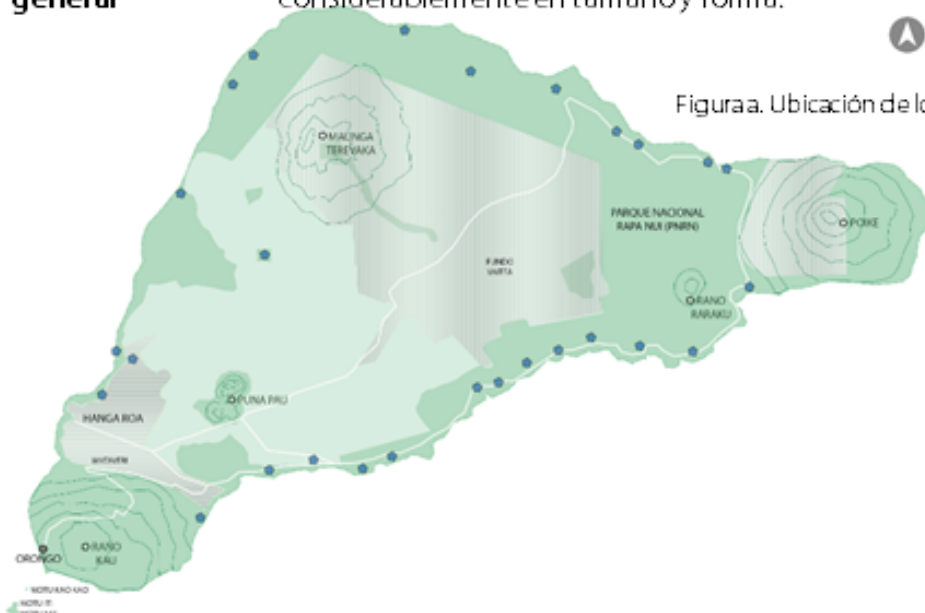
general

considerablemente en tamaño y forma.

Figura a. Ubicación de lo

MAUNGA TEREVAKA

PARQUE NACIONAL RAPA NUI (PNRN)

POIKE

FUNDO VAITEA

RANO RARAKU

PUNA PAU

HANGA ROA

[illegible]

ORONGO

RANO KAU

MOTU KAO KAO

MOTU ITI

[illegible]